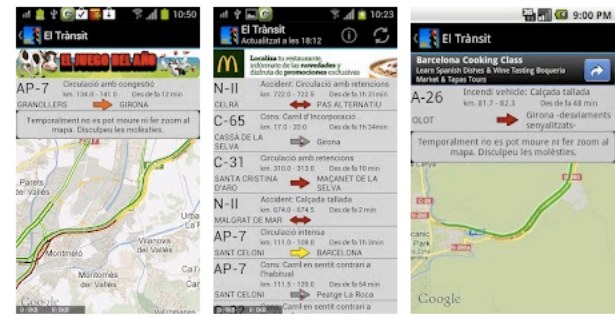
10:50
El Trànsit
EL JUEGO DEL AÑO
AP-7 Circulació amb congestió km. 136.0 - 141.0 Des de fa 12 min
GRANOLLERS GIRONA
Temporalment no es pot moure ni fer zoom al mapa. Disculpeu les molèsties.
Parets del Vallès
Montmeló
Vilanova del Vallès
Mollet del Vallès
Montornès del Vallès
Google

10:23
El Trànsit
Actualitzat a les 18:12
Localitza tu restaurante, infórmate de las novedades y disfruta de promociones exclusivas
N-II Accident: Circulació amb retencions km. 722.0 - 722.5 Des de fa 1h 31 min
CELRÀ PAS ALTERNATIU
C-65 Cons. Carril d'incorporació km. 17.0 - 20.0 Des de fa 1h 34 min
CASSÀ DE LA SELVA Girona
C-31 Circulació amb retencions km. 327.0 - 328.0 Des de fa 10 min
SANTA CRISTINA D'ARO MAÇANET DE LA SELVA
N-II Accident: Calçada tallada km. 674.0 - 674.5 Des de fa 2 min
MALGRAT DE MAR
AP-7 Circulació intensa km. 111.0 - 106.0 Des de fa 1h 20 min
SANT CELONI BARCELONA
AP-7 Cons: Carril en sentit contrari a l'habitual km. 111.5 - 125.0 Des de fa 54 min
SANT CELONI Peatge La Roca
Cons: Carril en sentit contrari a

9:00 PM
El Trànsit
Barcelona Cooking Class
Learn Spanish Dishes & Wine Tasting Boqueria Market & Tapas Tours
A-26 Incendi vehicle: Calçada tallada km. 81.7 - 82.3 Des de fa 48 min
OLOT Girona -desviaments senyalitzats-
Temporalment no es pot moure ni fer zoom al mapa. Disculpeu les molèsties.
Park
Google